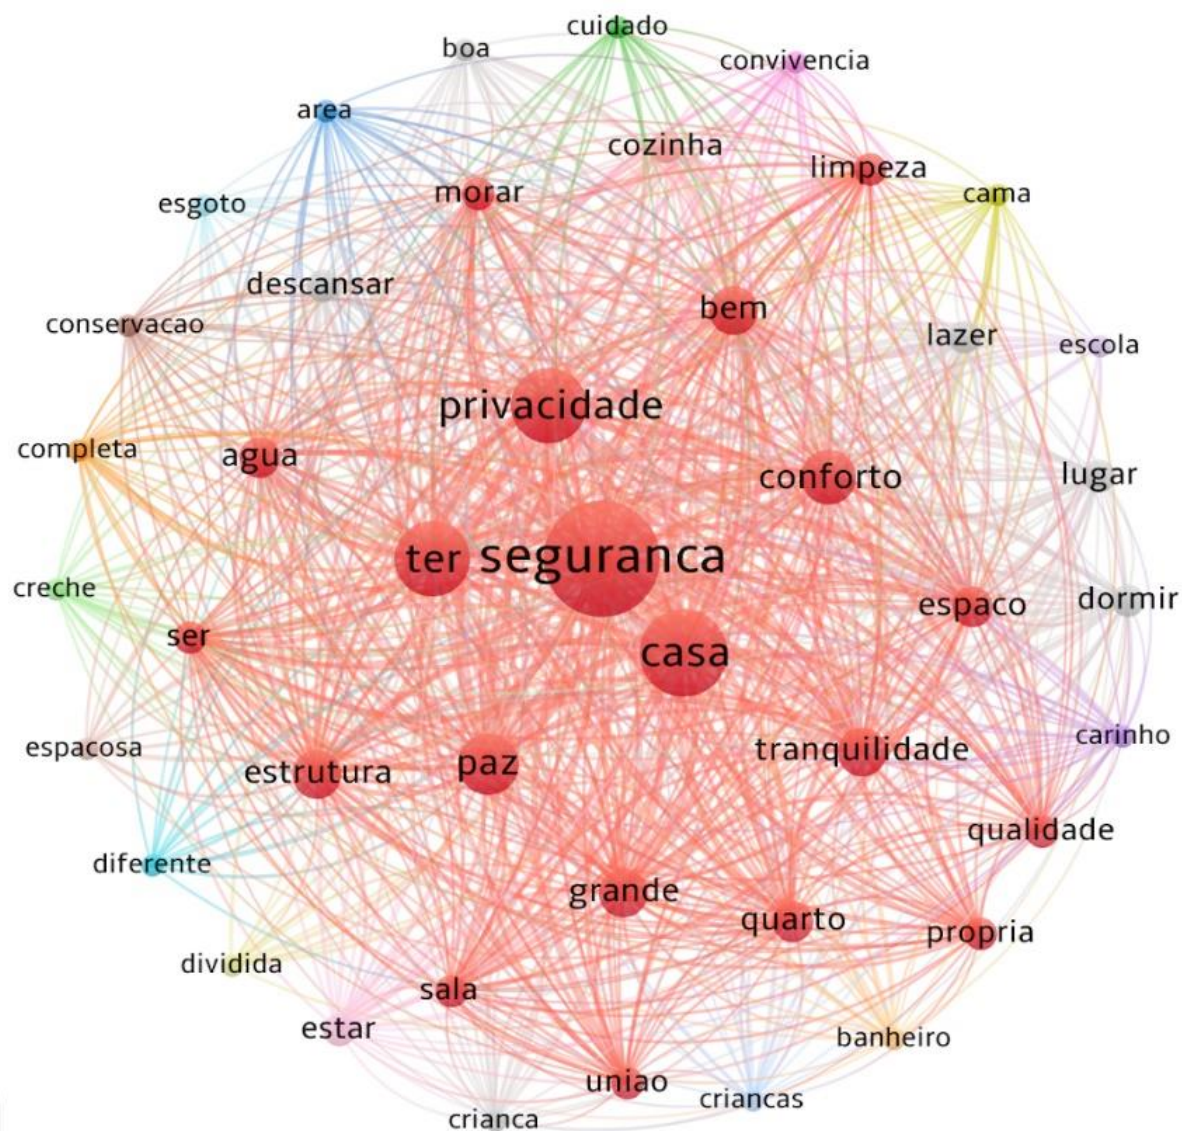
cuidado
boa
convivencia
area
cozinha
limpeza
cama
esgoto
morar
descansar
bem
conservacao
lazer
escola
privacidade
completa
agua
conforto
lugar
ter
seguranca
creche
espaco
dormir
ser
casa
carinho
espacosa
tranquilidade
estrutura
paz
qualidade
diferente
grande
quarto
propria
dividida
sala
estar
banheiro
uniao
criancas
crianca